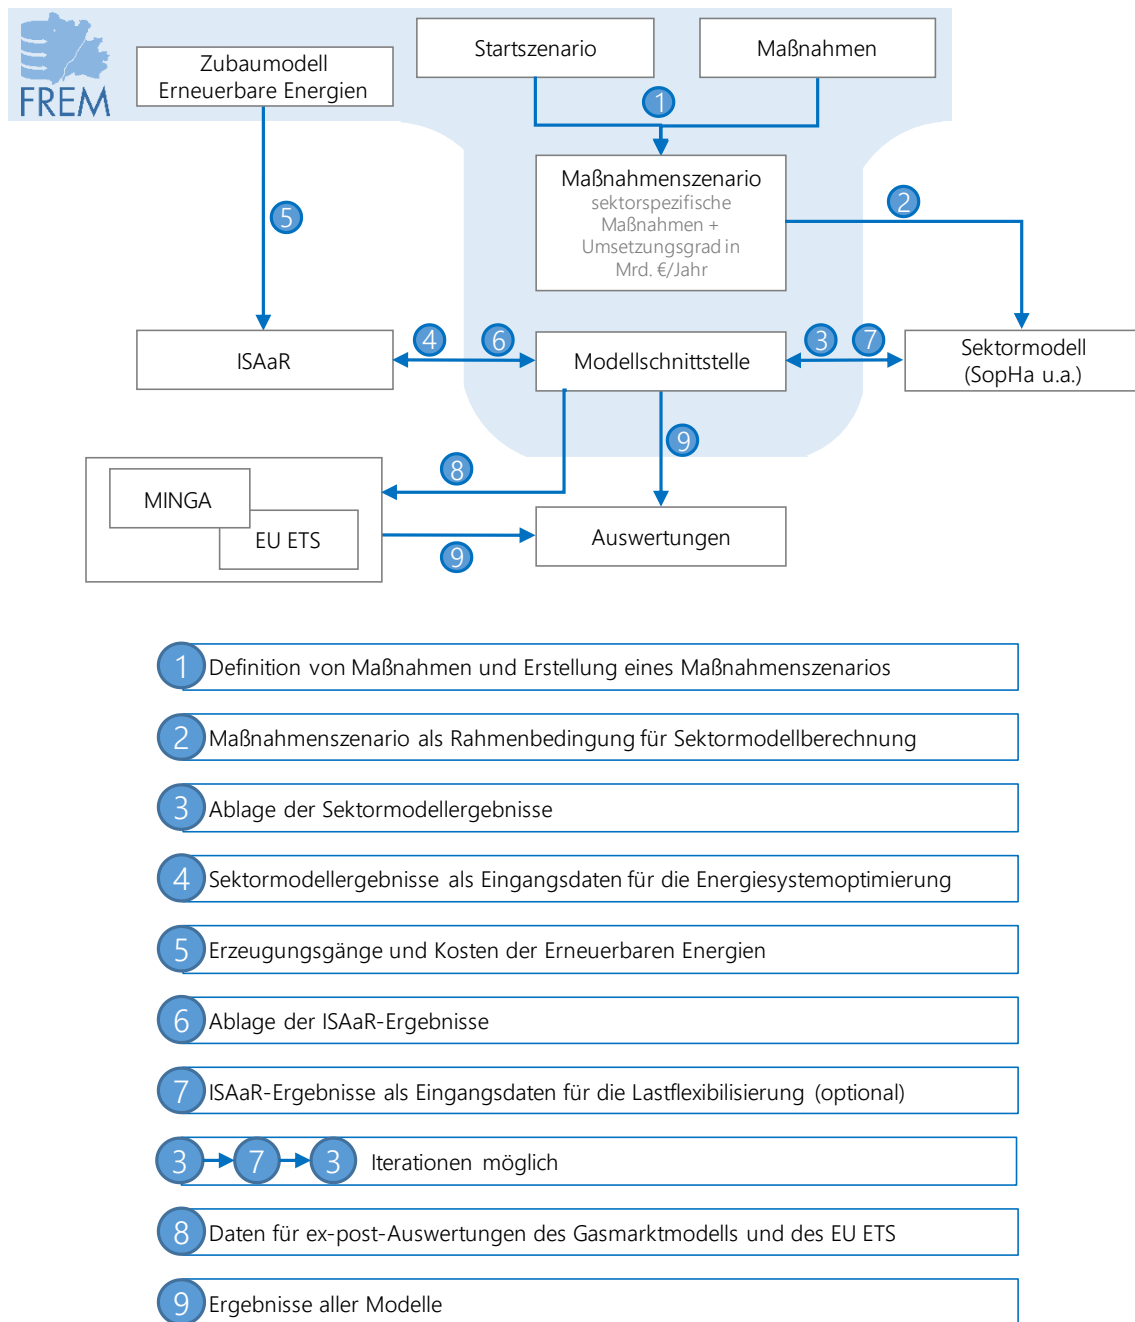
FREM

Zubaumodell Erneuerbare Energien

Startszenario

Maßnahmen

1

Maßnahmenszenario
sektorspezifische Maßnahmen + Umsetzungsgrad in Mrd. €/Jahr

2

5

ISAaR

4

6

Modellschnittstelle

3

7

Sektormodell (SopHa u.a.)

9

8

MINGA

EU ETS

9

Auswertungen

1 Definition von Maßnahmen und Erstellung eines Maßnahmenszenarios

2 Maßnahmenszenario als Rahmenbedingung für Sektormodellberechnung

3 Ablage der Sektormodellergebnisse

4 Sektormodellergebnisse als Eingangsdaten für die Energiesystemoptimierung

5 Erzeugungsgänge und Kosten der Erneuerbaren Energien

6 Ablage der ISAaR-Ergebnisse

7 ISAaR-Ergebnisse als Eingangsdaten für die Lastflexibilisierung (optional)

3 7 3 Iterationen möglich

8 Daten für ex-post-Auswertungen des Gasmarktmodells und des EU ETS

9 Ergebnisse aller Modelle